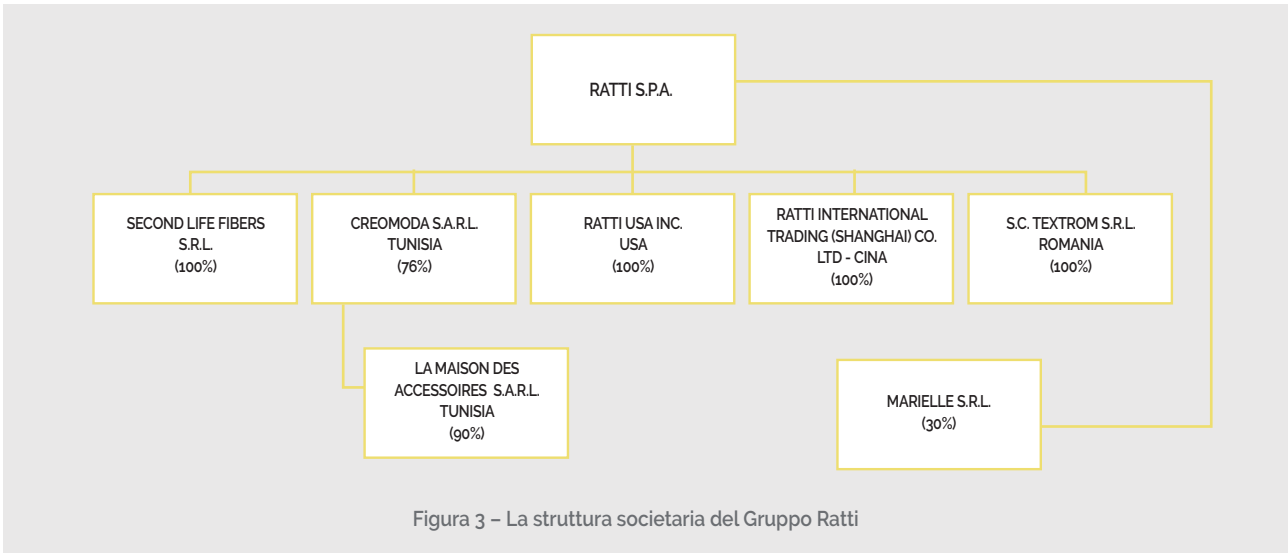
RATTI S.P.A.

SECOND LIFE FIBERS S.R.L. (100%)

CREOMODA S.A.R.L. TUNISIA (76%)

RATTI USA INC. USA (100%)

RATTI INTERNATIONAL TRADING (SHANGHAI) CO. LTD - CINA (100%)

S.C. TEXTROM S.R.L. ROMANIA (100%)

LA MAISON DES ACCESSOIRES S.A.R.L. TUNISIA (90%)

MARIELLE S.R.L. (30%)

Figura 3 – La struttura societaria del Gruppo Ratti